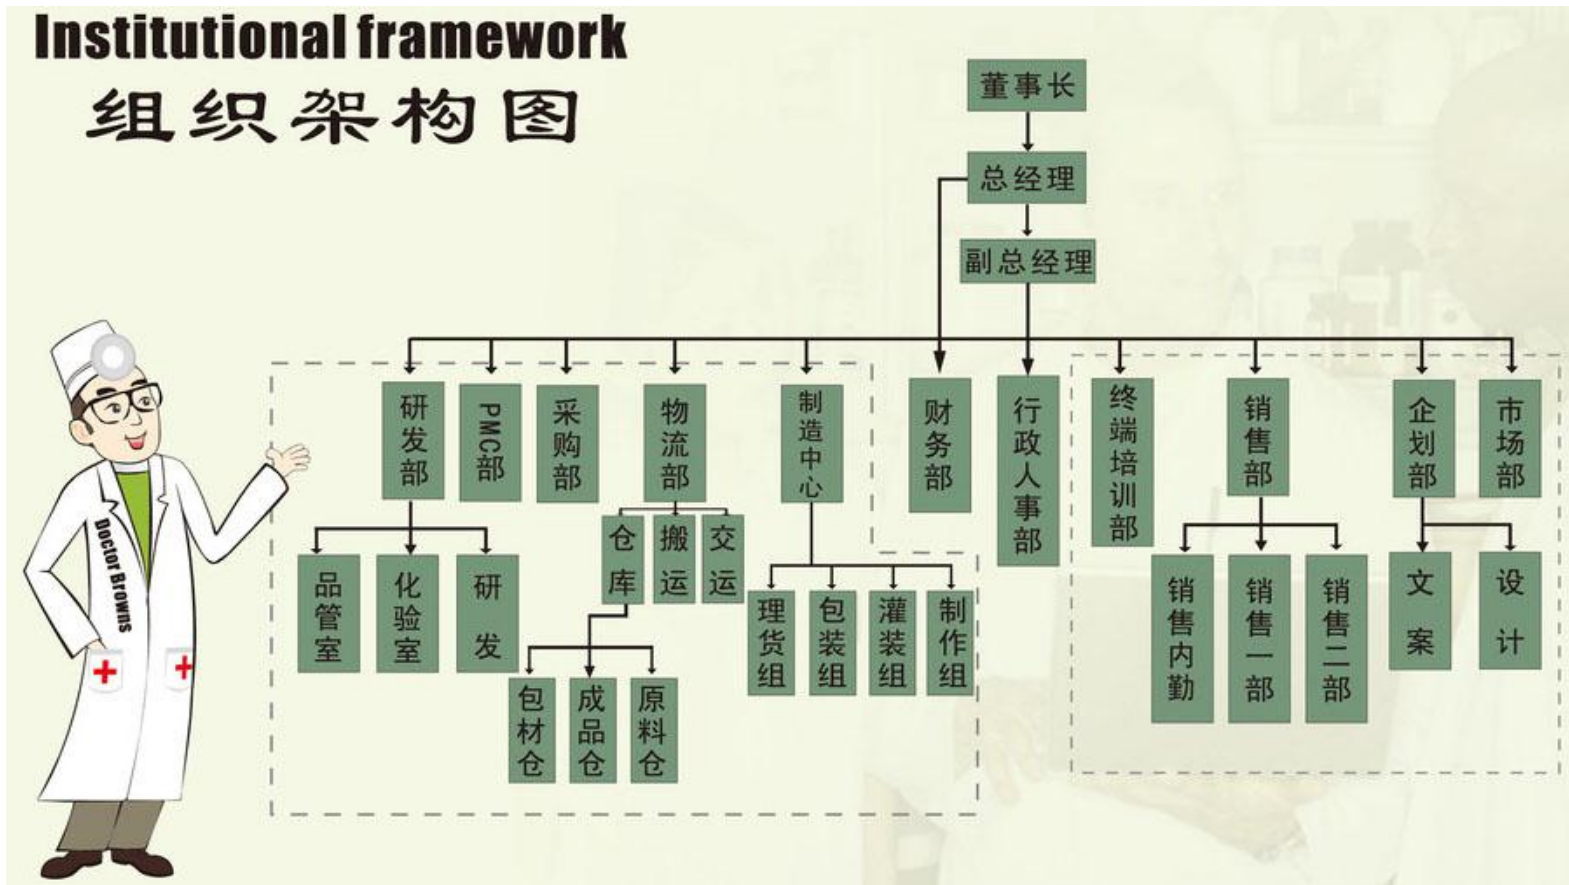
Institutional framework
组织架构图

董事长
总经理
副总经理

研发部
PMC部
采购部
物流部
制造中心
财务部
行政人事部
终端培训部
销售部
企划部
市场部

品管室
化验室
研发

仓库
搬运
交运

包材仓
成品仓
原料仓

理货组
包装组
灌装组
制作组

销售内勤
销售一部
销售二部

文案
设计

Doctor Browns